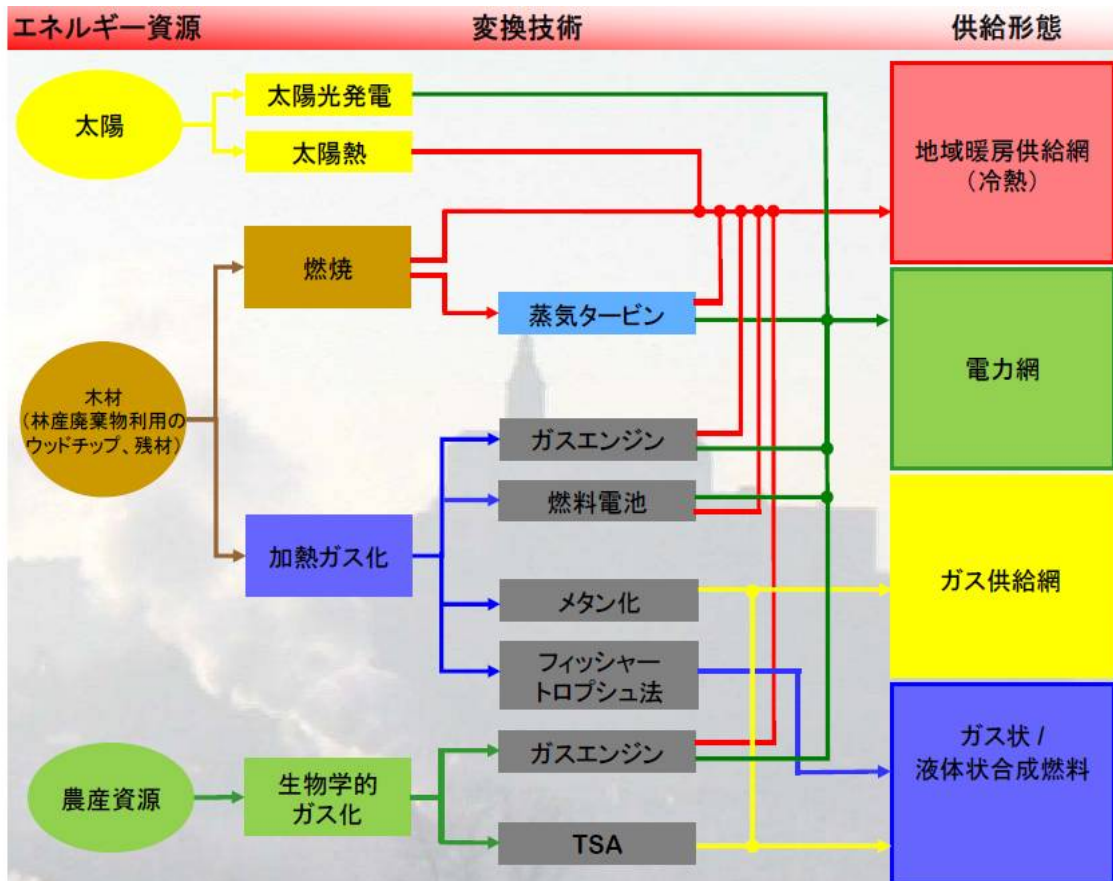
エネルギー資源

変換技術

供給形態

太陽

太陽光発電

太陽熱

燃焼

蒸気タービン

木材
（林産廃棄物利用のウッドチップ、残材）

ガスエンジン

燃料電池

加熱ガス化

メタン化

フィッシャートロプシュ法

農産資源

生物学的ガス化

ガスエンジン

TSA

地域暖房供給網
（冷熱）

電力網

ガス供給網

ガス状 / 液体状合成燃料